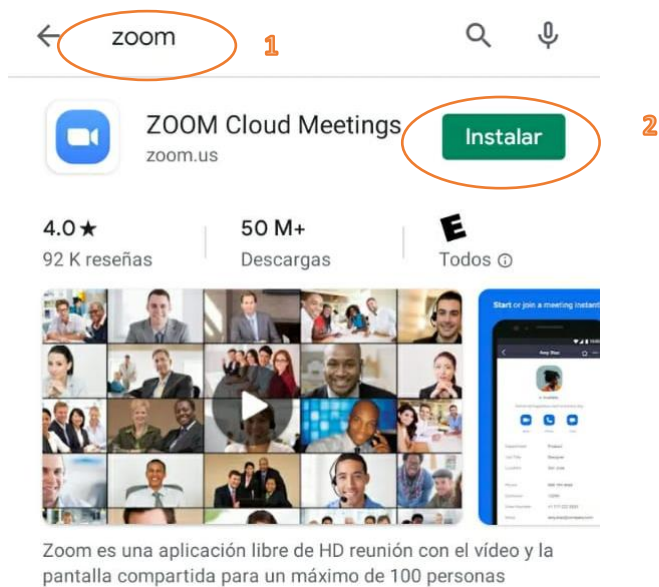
zoom

1

ZOOM Cloud Meetings
zoom.us

Instalar

2

4.0 ★
92 K reseñas

50 M+
Descargas

E
Todos ⓘ

Start or join a meeting instant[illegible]

Zoom es una aplicación libre de HD reunión con el vídeo y la pantalla compartida para un máximo de 100 personas